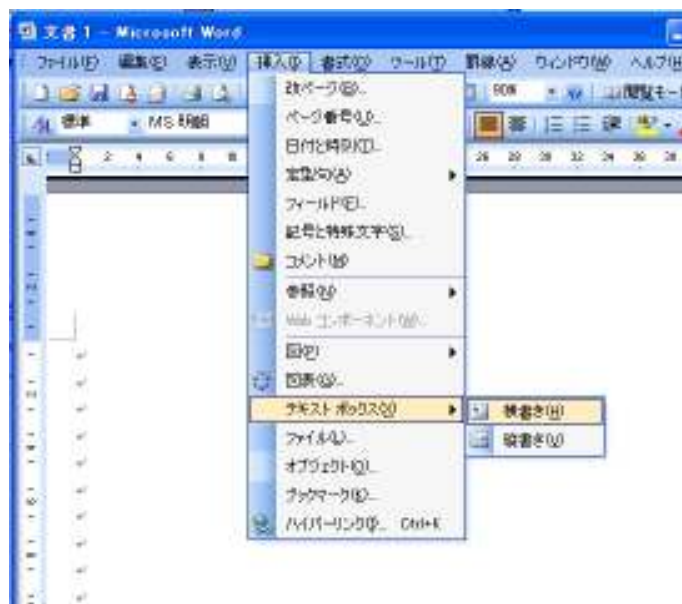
文書 1 - Microsoft Word

ファイル(F) 編集(E) 表示(V) 挿入(I) 書式(O) ツール(T) 罫線(A) ウィンドウ(W) ヘルプ(H)

90% 閲覧モード

標準 MS 明朝

改ページ(B)...
ページ番号(U)...
日付と時刻(T)...
定型句(A)
フィールド(F)...
記号と特殊文字(S)...
コメント(M)
参照(N)
Web コンポーネント(W)...
図(P)
図表(G)...
テキスト ボックス(X)
ファイル(L)...
オブジェクト(O)...
ブックマーク(K)...
ハイパーリンク(I)... Ctrl+K

横書き(H)
縦書き(V)